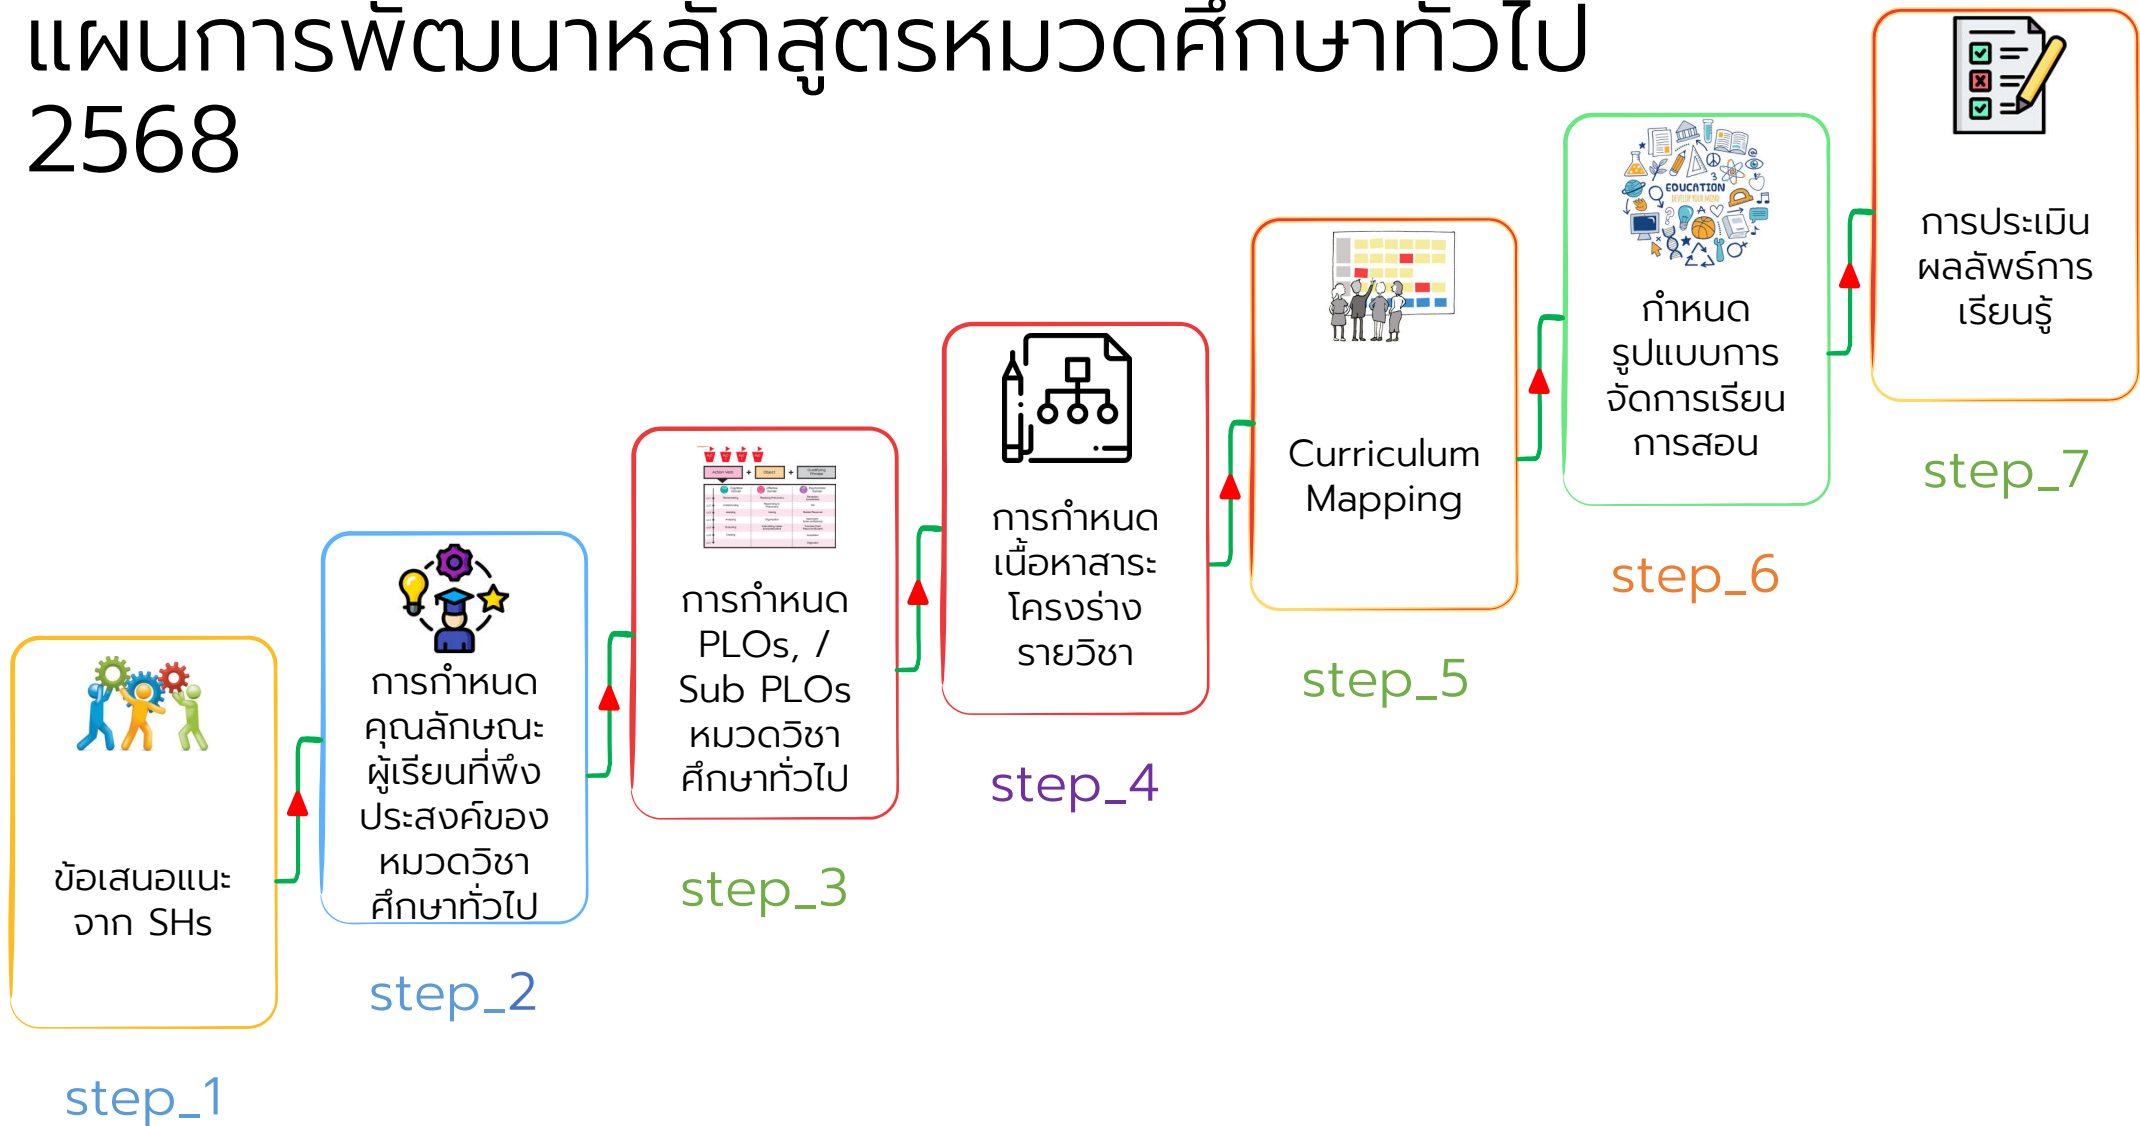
แผนการพัฒนาหลักสูตรหมวดศึกษาทั่วไป 2568

ข้อเสนอแนะ จาก SHs

step_1

การกำหนดคุณลักษณะผู้เรียนที่พึงประสงค์ของหมวดวิชาศึกษาทั่วไป

step_2

การกำหนด PLOs, / Sub PLOs หมวดวิชาศึกษาทั่วไป

step_3

การกำหนดเนื้อหาสาระโครงร่างรายวิชา

step_4

Curriculum Mapping

step_5

EDUCATION

กำหนดรูปแบบการจัดการเรียนการสอน

step_6

การประเมินผลลัพธ์การเรียนรู้

step_7